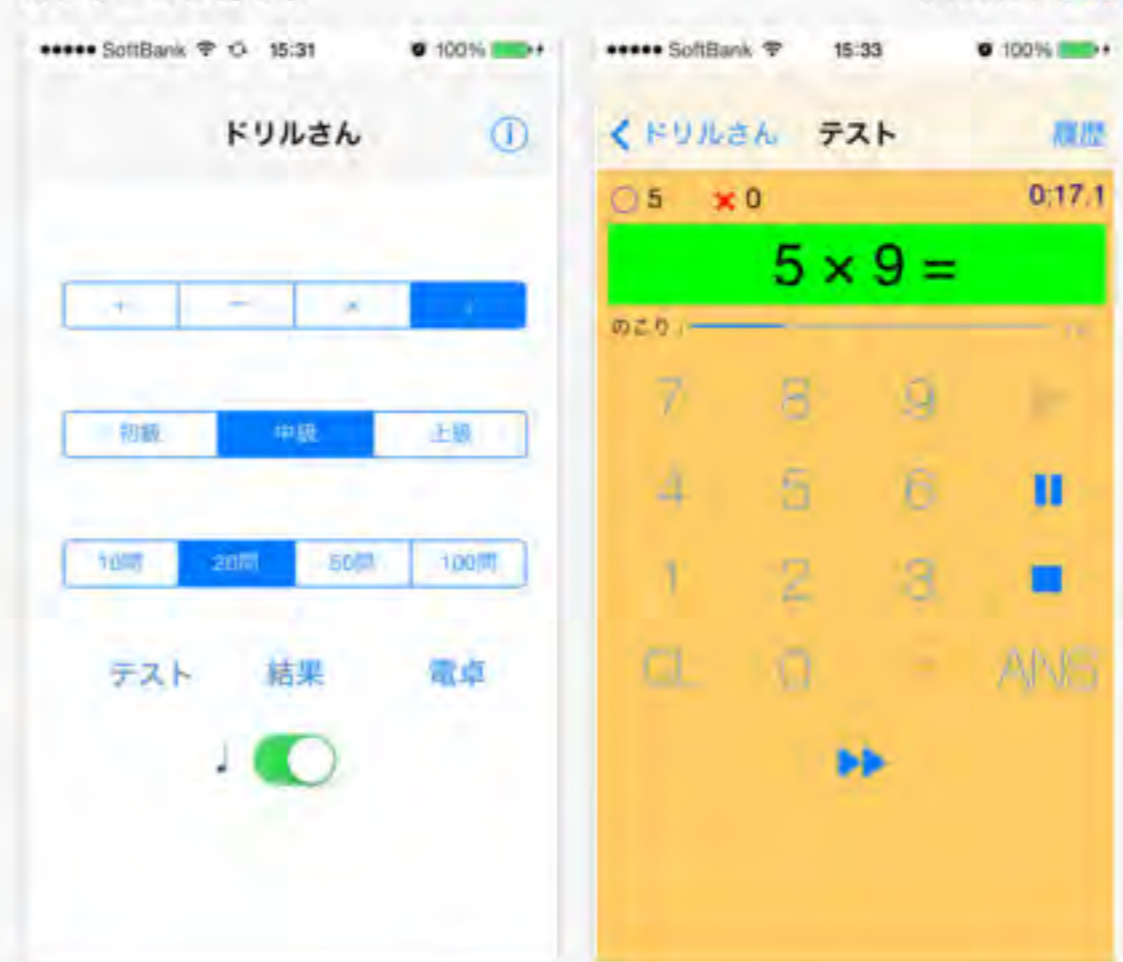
●●●●● SoftBank 15:31 100%

ドリルさん

+ − × ÷

初級 中級 上級

10問 20問 50問 100問

テスト 結果 電卓

♩

●●●●● SoftBank 15:33 100%

< ドリルさん テスト 履歴

○5 ×0 0:17.1

5 × 9 =

のこり

7 8 9

4 5 6

1 2 3

CL 0 ANS